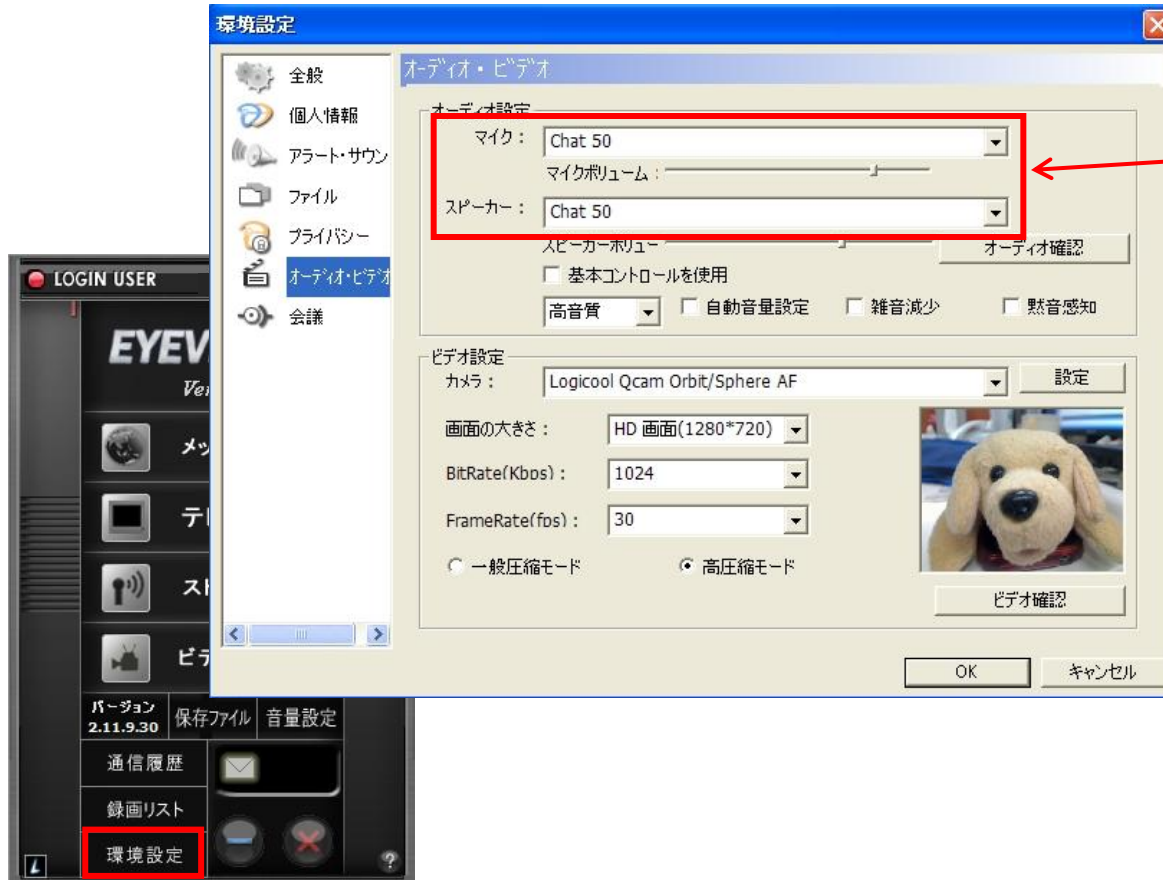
環境設定

全般
個人情報
アラート・サウン
ファイル
プライバシー
オーディオ・ビデオ
会議

オーディオ・ビデオ

オーディオ設定
マイク： Chat 50
マイクボリューム：
スピーカー： Chat 50
スピーカーボリューム
オーディオ確認
基本コントロールを使用
高音質
自動音量設定
雑音減少
黙音感知

ビデオ設定
カメラ： Logicool Qcam Orbit/Sphere AF
設定
画面の大きさ： HD 画面(1280*720)
BitRate(Kbps)： 1024
FrameRate(fps)： 30
一般圧縮モード
高圧縮モード
ビデオ確認

OK
キャンセル

LOGIN USER
EYEV
Ver
メッ
テレ
スト
ビデ
バージョン 2.11.9.30
保存ファイル
音量設定
通信履歴
録画リスト
環境設定